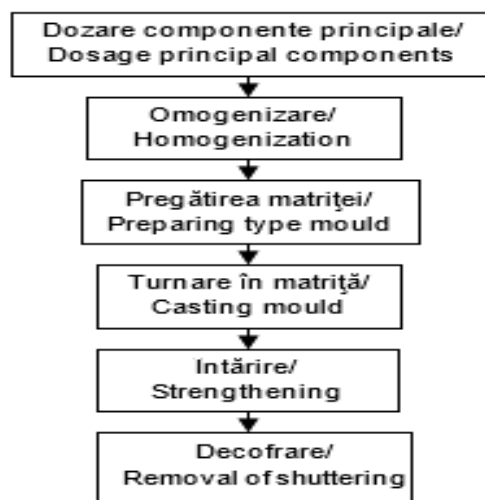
Dozare componente principale/
Dosage principal components

Omogenizare/
Homogenization

Pregătirea matriţei/
Preparing type mould

Turnare în matriţă/
Casting mould

Intărire/
Strengthening

Decofrare/
Removal of shuttering